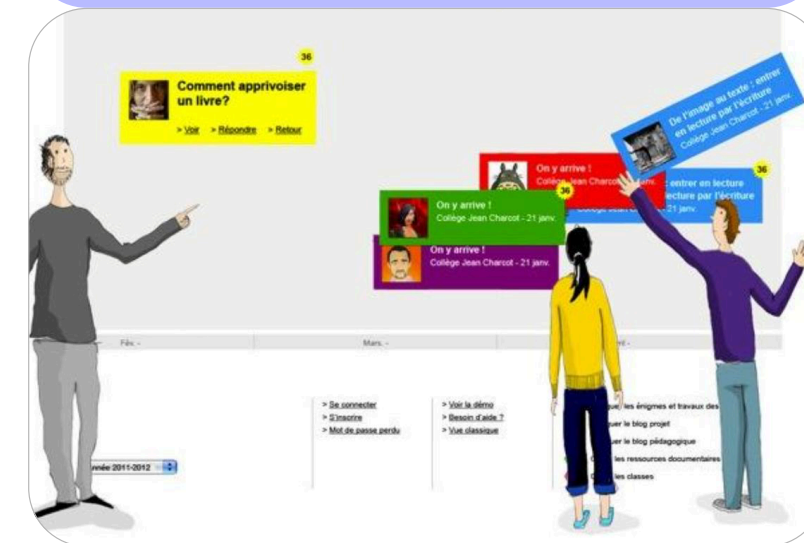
36

Comment apprivoiser un livre?

> Voir > Répondre > Retour

De l'image au texte : entrer en lecture par l'écriture
Collège Jean Charcot - 21 janv.

On y arrive !
Collège Jean Charcot - 21 janv.

36

On y arrive !
Collège Jean Charcot - 21 janv.

36

entrer en lecture par l'écriture
Collège Jean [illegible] - 21 janv.

On y arrive !
Collège Jean Charcot - 21 janv.

Fév. -

Mars. -

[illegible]ril -

> Se connecter
> S'inscrire
> Mot de passe perdu

> Voir la démo
> Besoin d'aide ?
> Vue classique

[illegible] les énigmes et travaux des
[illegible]ter le blog projet
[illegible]ter le blog pédagogique
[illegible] les ressources documentaires
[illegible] les classes

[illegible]nnée 2011-2012